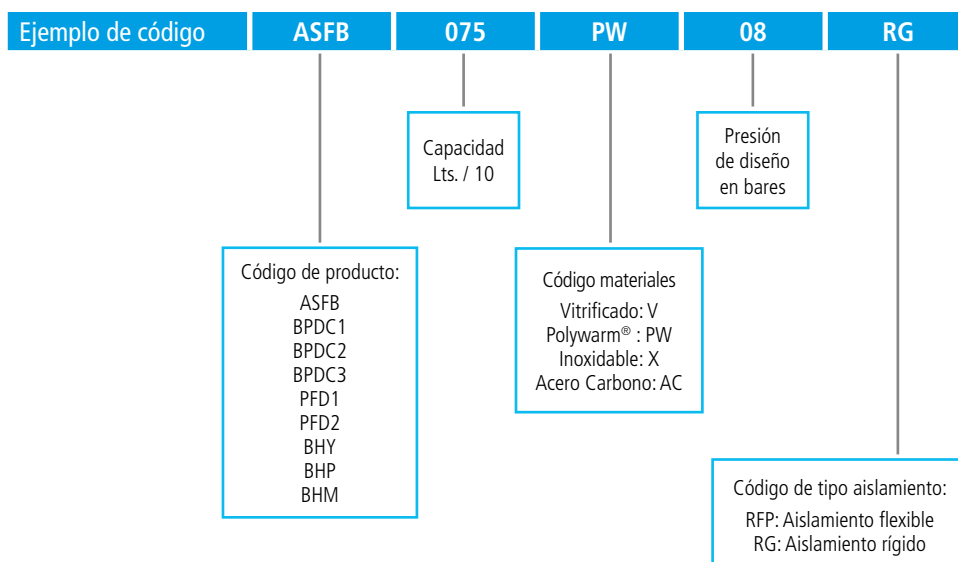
Ejemplo de código | ASFB | 075 | PW | 08 | RG

Capacidad
Lts. / 10

Presión
de diseño
en bares

Código de producto:
ASFB
BPDC1
BPDC2
BPDC3
PFD1
PFD2
BHY
BHP
BHM

Código materiales
Vitrificado: V
Polywarm® : PW
Inoxidable: X
Acero Carbono: AC

Código de tipo aislamiento:
RFP: Aislamiento flexible
RG: Aislamiento rígido